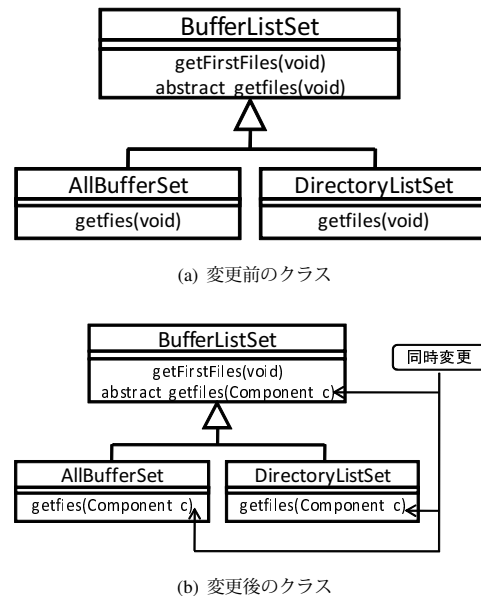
BufferListSet
getFirstFiles(void)
abstract getfiles(void)

AllBufferSet
getfies(void)

DirectoryListSet
getfiles(void)

(a) 変更前のクラス

BufferListSet
getFirstFiles(void)
abstract getfiles(Component c)

同時変更

AllBufferSet
getfies(Component c)

DirectoryListSet
getfiles(Component c)

(b) 変更後のクラス